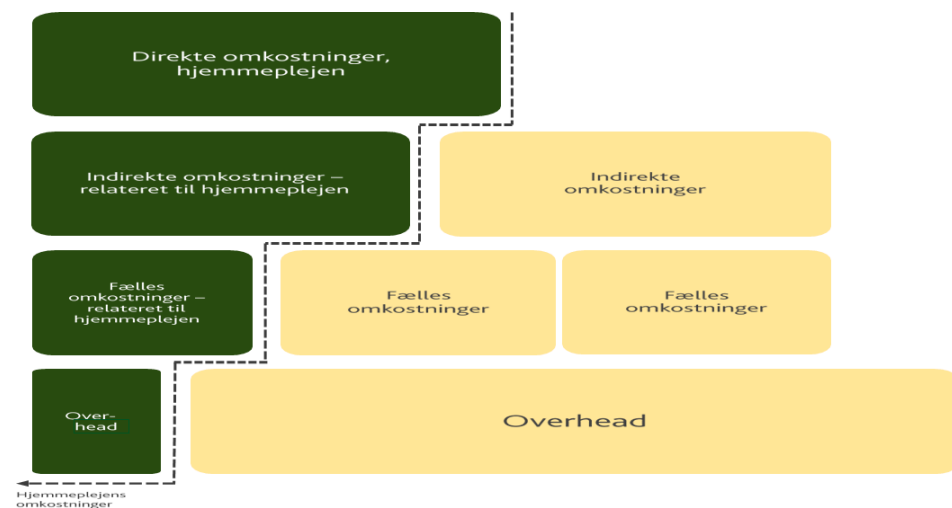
Direkte omkostninger, hjemmeplejen

Indirekte omkostninger – relateret til hjemmeplejen

Indirekte omkostninger

Fælles omkostninger – relateret til hjemmeplejen

Fælles omkostninger

Fælles omkostninger

Overhead

Overhead

Hjemmeplejens omkostninger